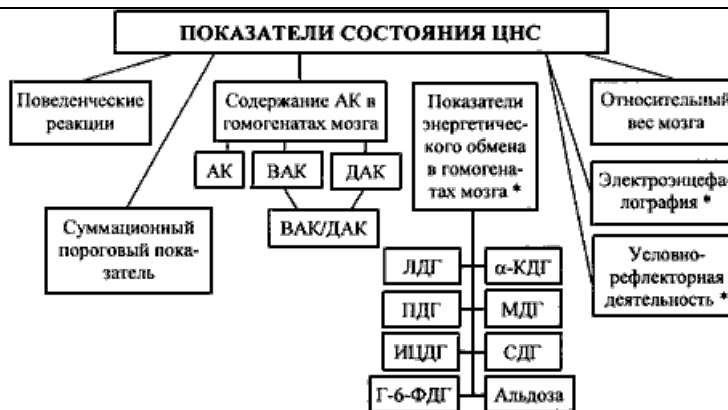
ПОКАЗАТЕЛИ СОСТОЯНИЯ ЦНС

Поведенческие реакции

Содержание АК в гомогенатах мозга

АК

ВАК

ДАК

ВАК/ДАК

Суммационный пороговый показатель

Показатели энергетического обмена в гомогенатах мозга *

ЛДГ

α-КДГ

ПДГ

МДГ

ИЦДГ

СДГ

Г-6-ФДГ

Альдоза

Относительный вес мозга

Электроэнцефалография *

Условно-рефлекторная деятельность *